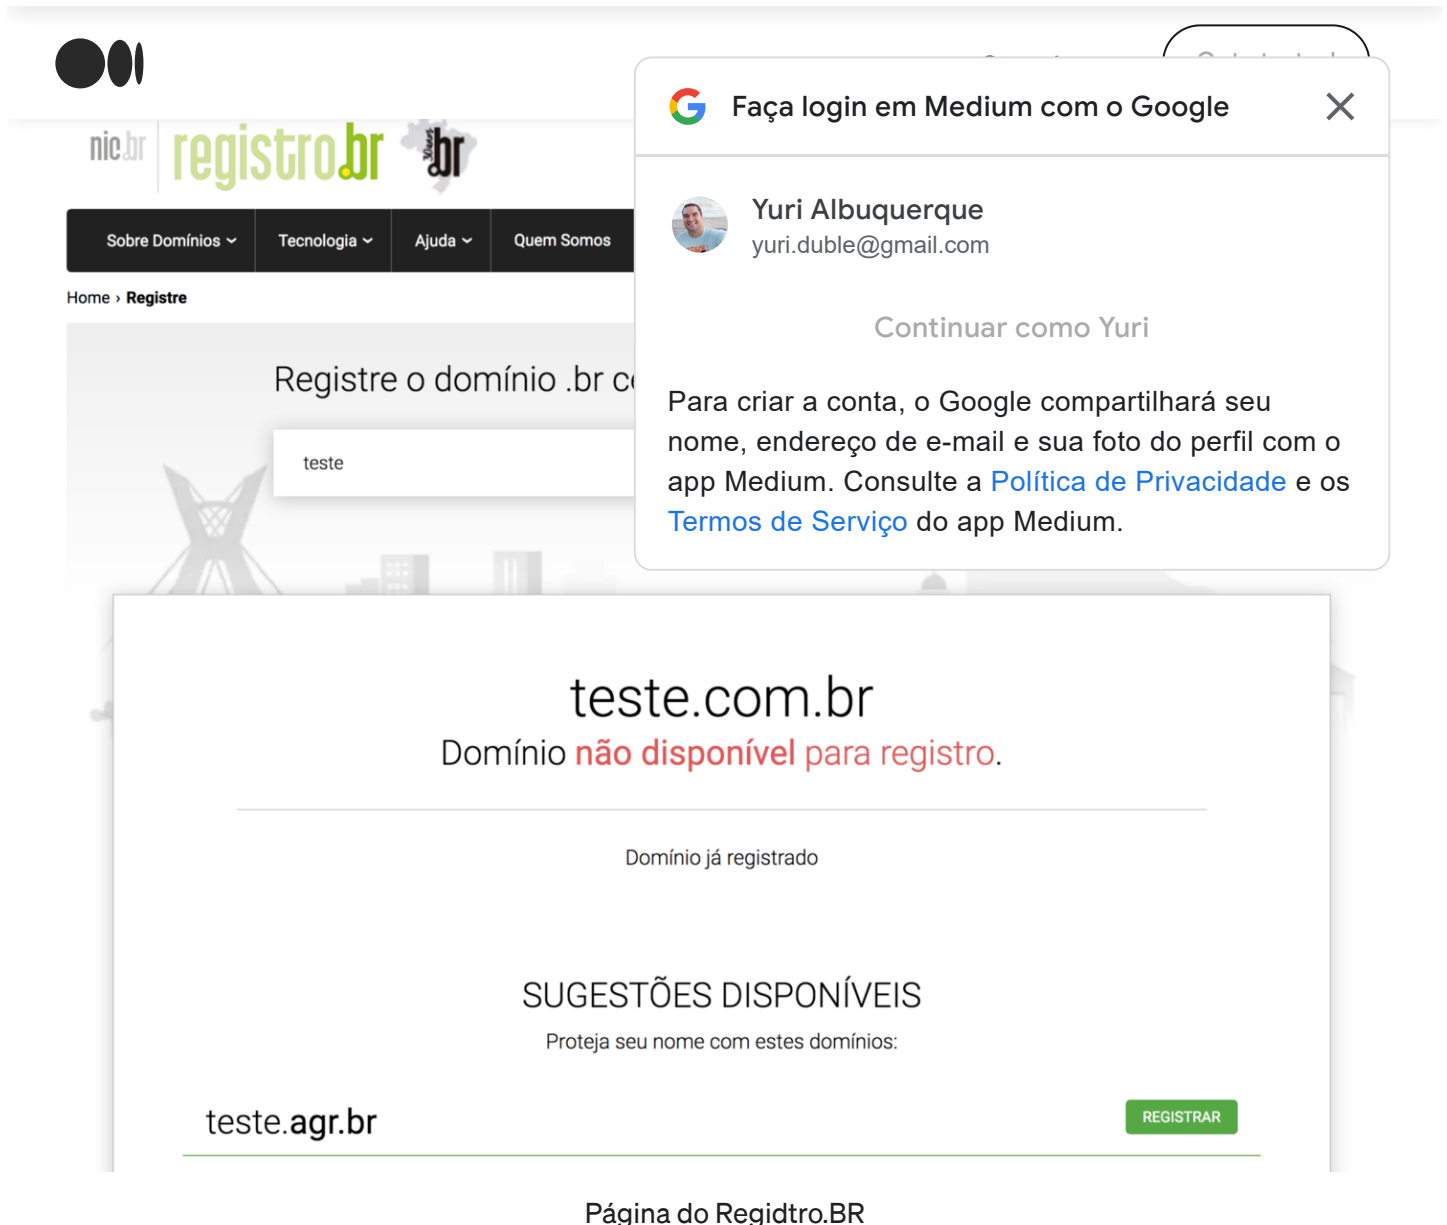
Faça login em Medium com o Google

Yuri Albuquerque
yuri.duble@gmail.com

Continuar como Yuri

Para criar a conta, o Google compartilhará seu nome, endereço de e-mail e sua foto do perfil com o app Medium. Consulte a Política de Privacidade e os Termos de Serviço do app Medium.

nic.br registro.br br

Sobre Domínios Tecnologia Ajuda Quem Somos

Home › Registre

Registre o domínio .br c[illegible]

teste

teste.com.br
Domínio não disponível para registro.

Domínio já registrado

SUGESTÕES DISPONÍVEIS
Proteja seu nome com estes domínios:

teste.agr.br REGISTRAR

Página do Regidtro.BR